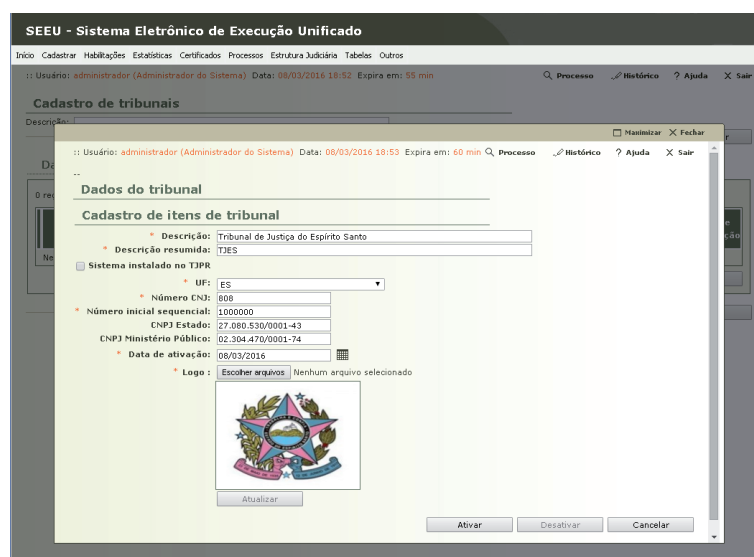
SEEU - Sistema Eletrônico de Execução Unificado

Início Cadastrar Habilitações Estatísticas Certificados Processos Estrutura Judiciária Tabelas Outros

:: Usuário: administrador (Administrador do Sistema) Data: 08/03/2016 18:52 Expira em: 55 min

Processo Histórico Ajuda Sair

Cadastro de tribunais

Descrição:

Da

0 reg

Ne

Maximizar Fechar

:: Usuário: administrador (Administrador do Sistema) Data: 08/03/2016 18:53 Expira em: 60 min

Processo Histórico Ajuda Sair

--

Dados do tribunal

Cadastro de itens de tribunal

* Descrição: Tribunal de Justiça do Espírito Santo

* Descrição resumida: TJES

Sistema instalado no TJPR

* UF: ES

* Número CNJ: 808

* Número inicial sequencial: 1000000

CNPJ Estado: 27.080.530/0001-43

CNPJ Ministério Público: 02.304.470/0001-74

* Data de ativação: 08/03/2016

* Logo : Escolher arquivos Nenhum arquivo selecionado

Atualizar

Ativar Desativar Cancelar